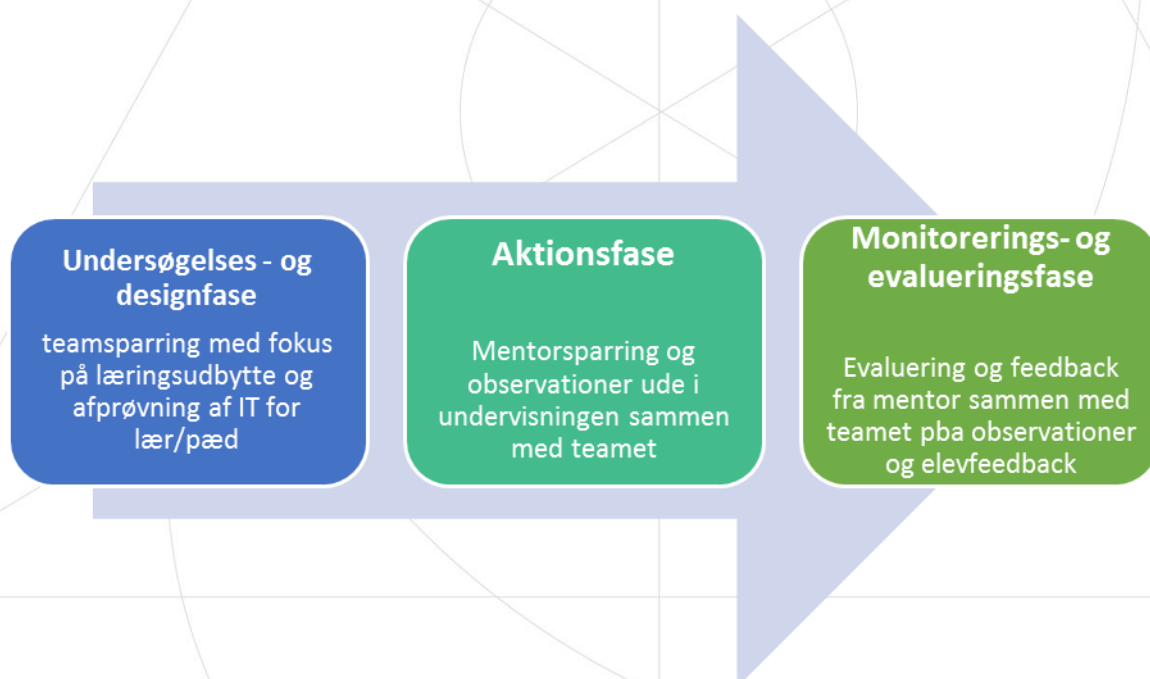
Undersøgelses - og designfase

teamsparring med fokus på læringsudbytte og afprøvning af IT for lær/pæd

Aktionsfase

Mentorsparring og observationer ude i undervisningen sammen med teamet

Monitorerings- og evalueringsfase

Evaluering og feedback fra mentor sammen med teamet pba observationer og elevfeedback